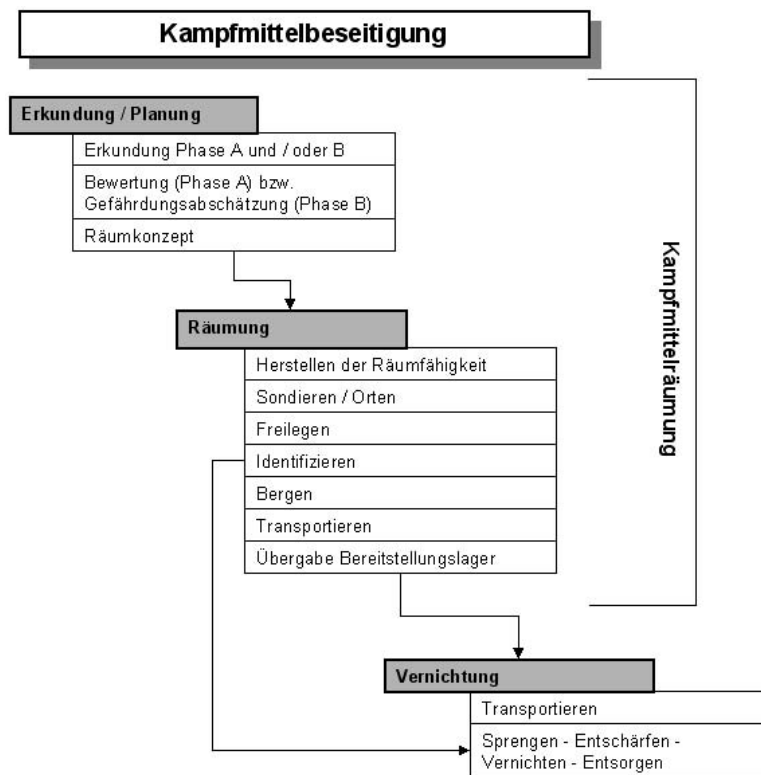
Kampfmittelbeseitigung

Erkundung / Planung

Erkundung Phase A und / oder B

Bewertung (Phase A) bzw. Gefährdungsabschätzung (Phase B)

Räumkonzept

Räumung

Herstellen der Räumfähigkeit

Sondieren / Orten

Freilegen

Identifizieren

Bergen

Transportieren

Übergabe Bereitstellungslager

Kampfmittelräumung

Vernichtung

Transportieren

Sprengen - Entschärfen - Vernichten - Entsorgen